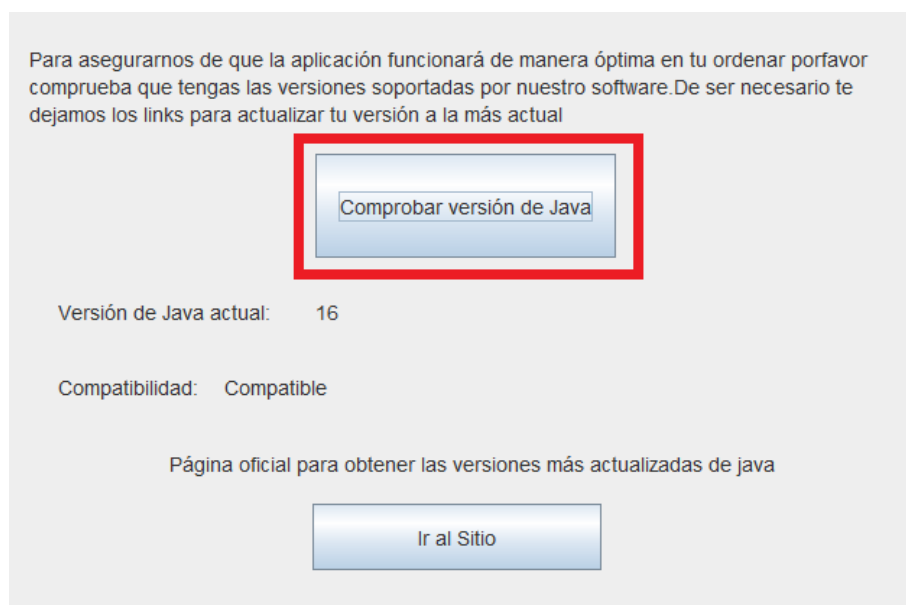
Para asegurarnos de que la aplicación funcionará de manera óptima en tu ordenar porfavor comprueba que tengas las versiones soportadas por nuestro software.De ser necesario te dejamos los links para actualizar tu versión a la más actual

Comprobar versión de Java

Versión de Java actual: 16

Compatibilidad: Compatible

Página oficial para obtener las versiones más actualizadas de java

Ir al Sitio